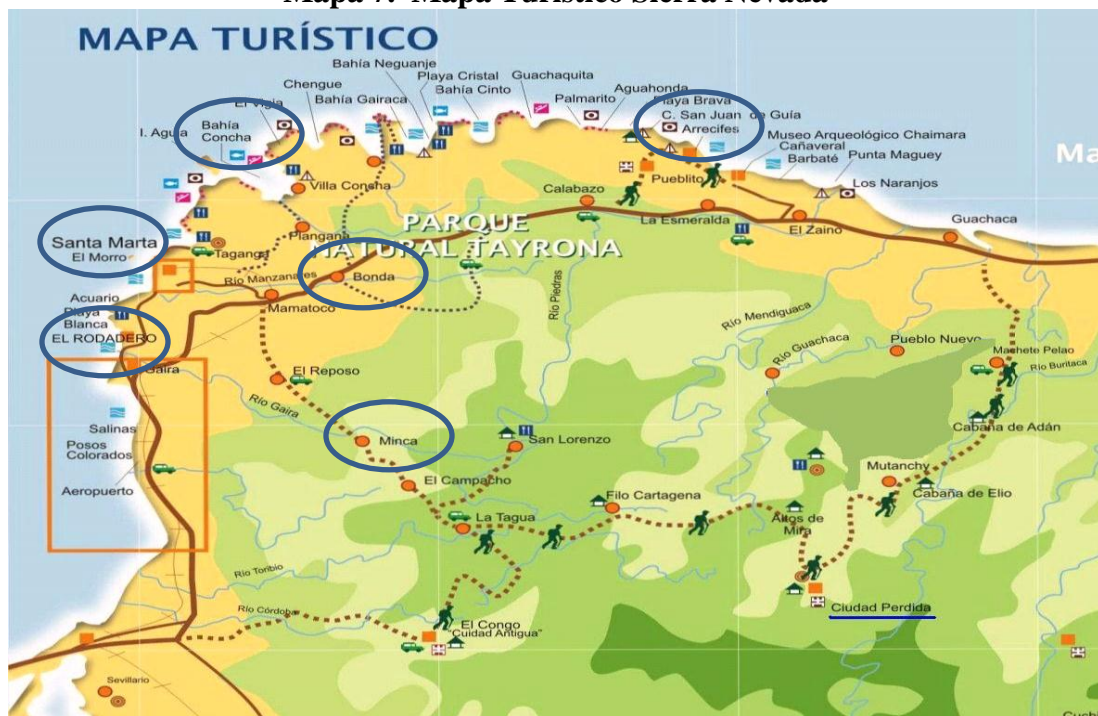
Mapa 7. Mapa Turístico Sierra Nevada

MAPA TURÍSTICO

Bahía Neguanje
Chengue
Playa Cristal
Guachaquita
Bahía Gairaca
Bahía Cinto
Aguahonda
Palmarito
El Vigia
Playa Brava
C. San Juan de Guía
Arrecifes
I. Agua
Bahía Concha
Museo Arqueológico Chaimara
Cañaveral
Barbaté
Punta Maguey
Ma
Pueblito
Los Naranjos
Villa Concha
Calabazo
PARQUE NATURAL TAYRONA
La Esmeralda
El Zaino
Guachaca
Santa Marta
El Morro
Plangana
Taganga
Río Manzanares
Bonda
Acuario
Playa Blanca
EL RODADERO
Mamatoco
Río Piedras
Río Mendiguaca
Río Guachaca
Pueblo Nuevo
Machete Pelao
Río Buritaca
Gaira
El Reposo
Río Gaira
Salinas
Posos Colorados
Aeropuerto
Minca
San Lorenzo
Cabaña de Adán
Mutanchy
Cabaña de Elio
El Campacho
Filo Cartagena
La Tagua
Altos de Mira
Río Toribio
Río Córdoba
Ciudad Perdida
El Congo
"Cuidad Antigua"
Sevillano